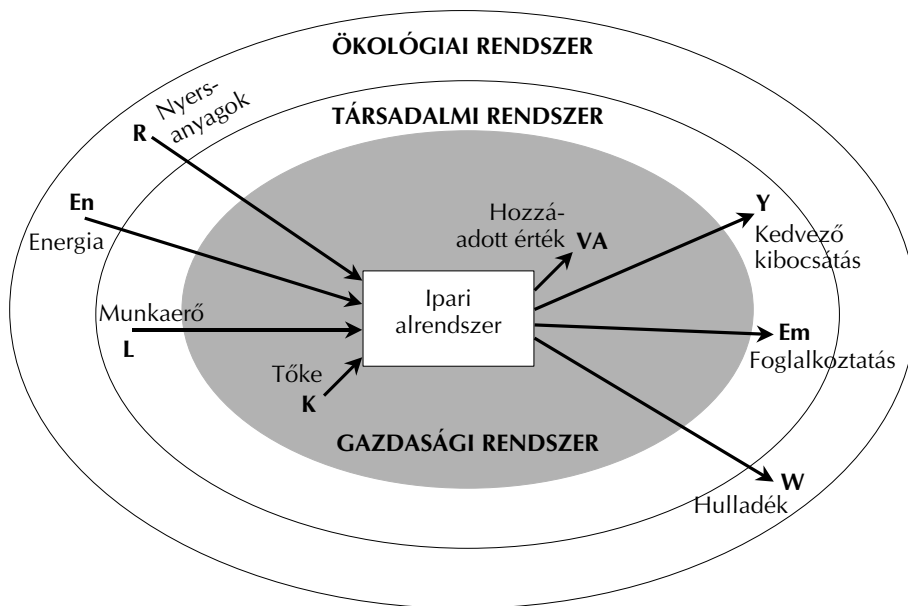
ÖKOLÓGIAI RENDSZER

TÁRSADALMI RENDSZER

R

Nyersanyagok

En

Energia

Munkaerő

L

Tőke

K

Ipari alrendszer

Hozzáadott érték

VA

Y

Kedvező kibocsátás

Em

Foglalkoztatás

W

Hulladék

GAZDASÁGI RENDSZER